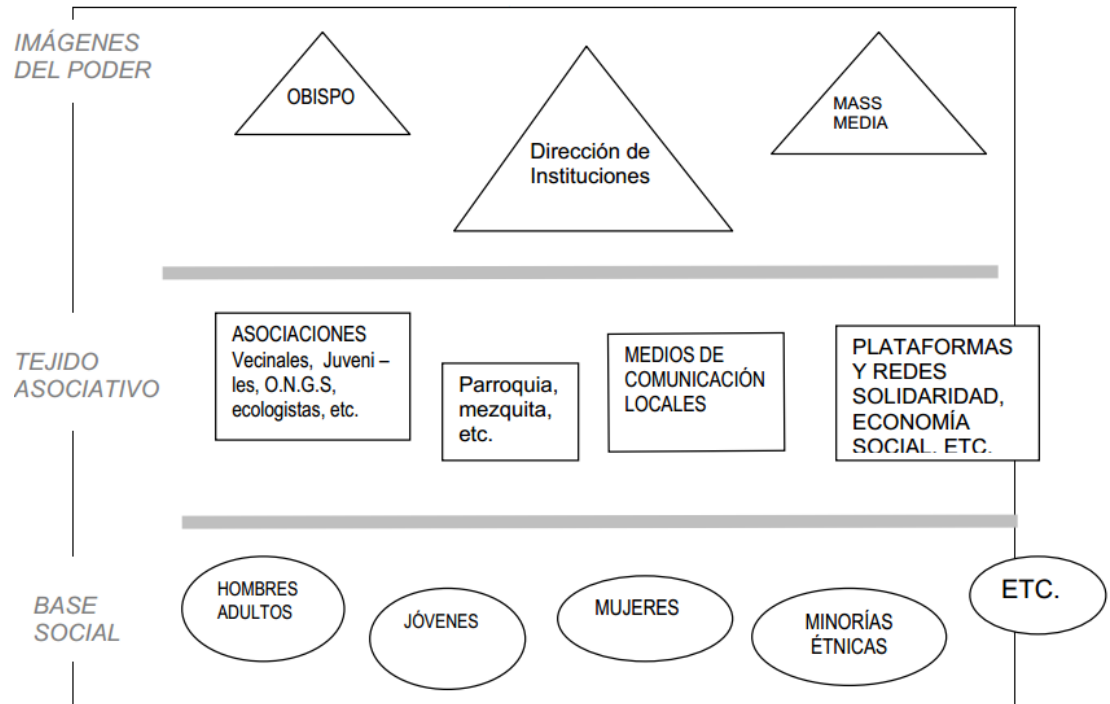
IMÁGENES DEL PODER

OBISPO

Dirección de Instituciones

MASS MEDIA

TEJIDO ASOCIATIVO

ASOCIACIONES Vecinales, Juveniles, O.N.G.S, ecologistas, etc.

Parroquia, mezquita, etc.

MEDIOS DE COMUNICACIÓN LOCALES

PLATAFORMAS Y REDES SOLIDARIDAD, ECONOMÍA SOCIAL, ETC.

BASE SOCIAL

HOMBRES ADULTOS

JÓVENES

MUJERES

MINORÍAS ÉTNICAS

ETC.